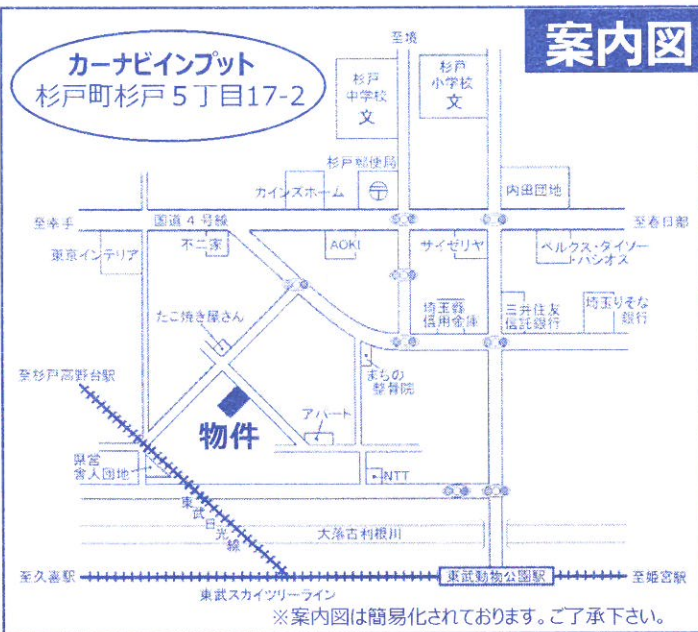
案内図

カーナビインプット
杉戸町杉戸５丁目17-2

至境

杉戸
中学校
文

杉戸
小学校
文

杉戸郵便局
カインズホーム
内田団地

至幸手
国道４号線
至春日部

不二家
AOKI
サイゼリヤ
ベルクス・タイソー
・ハシオス

東京インテリア

たこ焼き屋さん

埼玉縣
信用金庫

三井住友
信託銀行

埼玉りそな
銀行

至杉戸高野台駅

まちの
整骨院

物件

アパート

県営
清人団地

NTT

東武日光線

大落古利根川

至久喜駅
東武動物公園駅
至姫宮駅

東武スカイツリーライン

※案内図は簡易化されております。ご了承下さい。